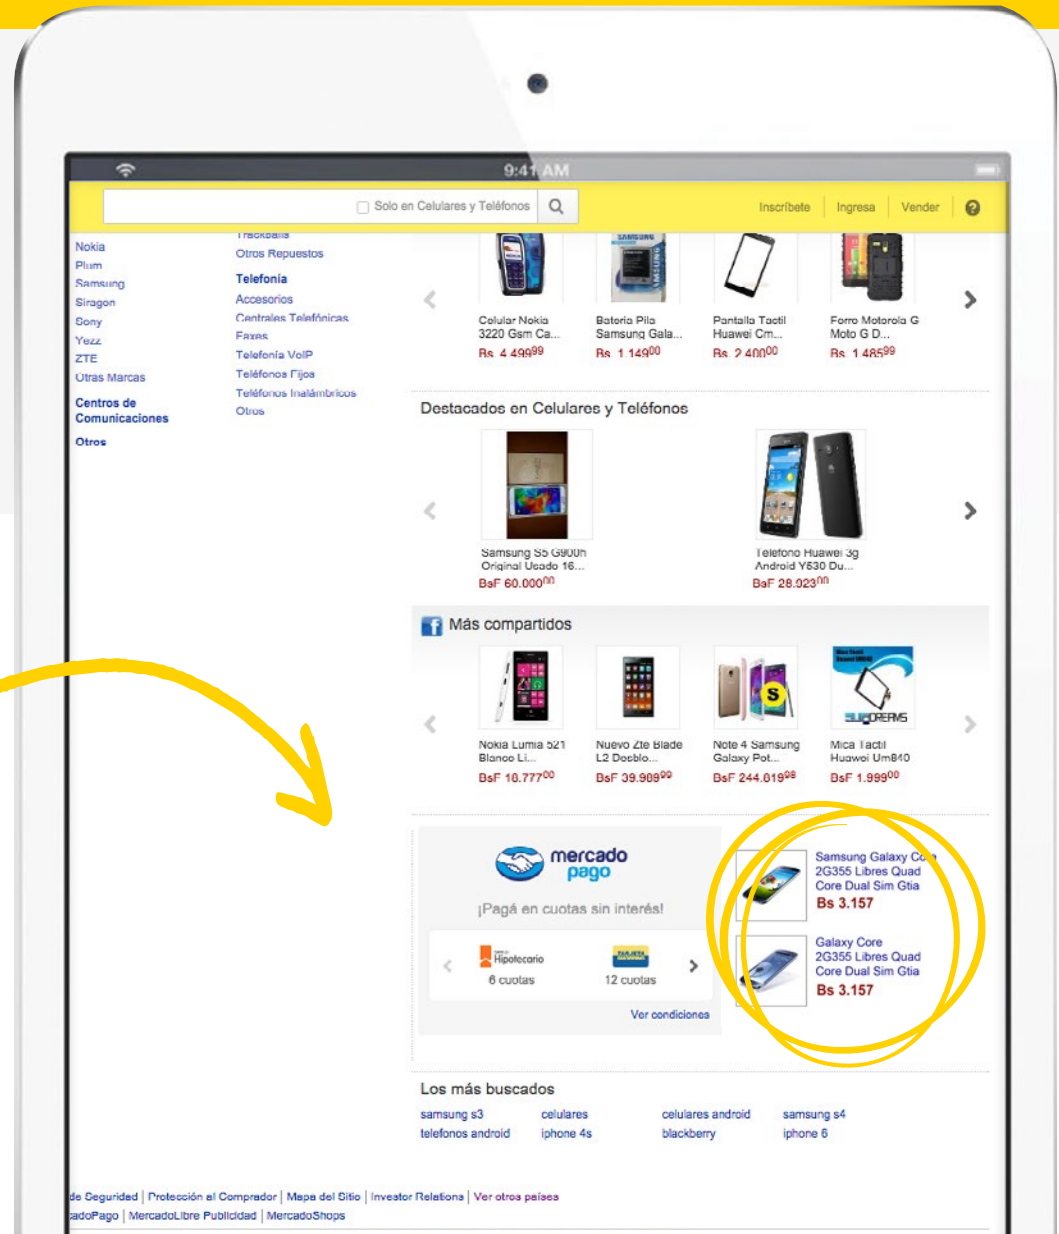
9:41 AM

Solo en Celulares y Teléfonos

Inscríbete | Ingresa | Vender | ?

Nokia
Plum
Samsung
Siragon
Sony
Yezz
ZTE
Otras Marcas

Centros de Comunicaciones

Otros

Trackballs
Otros Repuestos
Telefonía
Accesorios
Centrales Telefónicas
Faxes
Telefonía VoIP
Teléfonos Fijos
Teléfonos Inalámbricos
Otros

Celular Nokia 3220 Gsm Ca...
Bs 4.499$^{99}$

Bateria Pila Samsung Gala...
Bs 1.149$^{00}$

Pantalla Tactil Huawei Cm...
Bs 2.400$^{00}$

Forro Motorola G Moto G D...
Bs 1.485$^{99}$

Destacados en Celulares y Teléfonos

Samsung S5 G900h Original Usado 16...
BsF 60.000$^{00}$

Telefono Huawei 3g Android Y530 Du...
BsF 28.923$^{00}$

Más compartidos

Nokia Lumia 521 Blanco Li...
BsF 10.777$^{00}$

Nuevo Zte Blade L2 Doeblo...
BsF 39.989$^{99}$

Note 4 Samsung Galaxy Pot...
BsF 244.019$^{98}$

Mica Tactil Huawei Um840
BsF 1.999$^{00}$

mercado pago
¡Pagá en cuotas sin interés!
Hipotecario
6 cuotas
12 cuotas
Ver condiciones

Samsung Galaxy Co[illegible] 2G355 Libres Quad Core Dual Sim Gtia
Bs 3.157

Galaxy Core 2G355 Libres Quad Core Dual Sim Gtia
Bs 3.157

Los más buscados
samsung s3 | celulares | celulares android | samsung s4
telefonos android | iphone 4s | blackberry | iphone 6

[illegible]de Seguridad | Protección al Comprador | Mapa del Sitio | Investor Relations | Ver otros países
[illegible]cadoPago | MercadoLibre Publicidad | MercadoShops